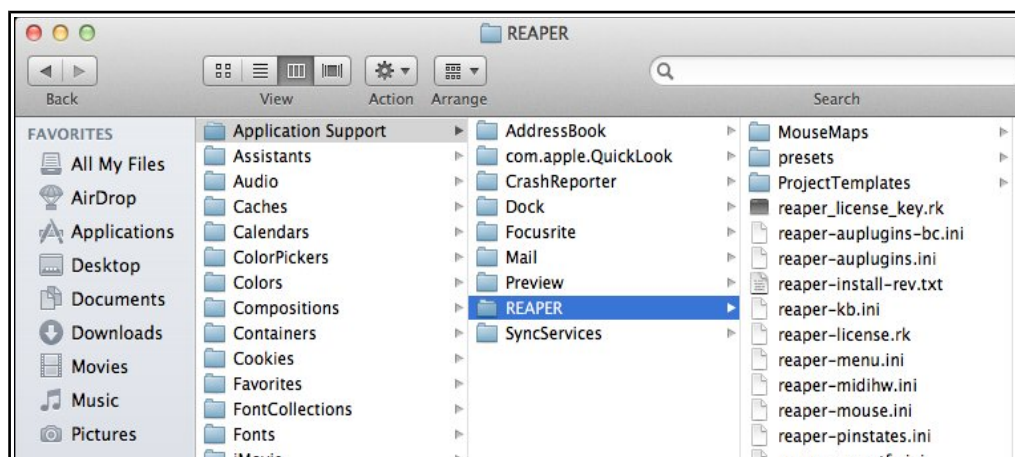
REAPER

Back

View

Action

Arrange

Search

FAVORITES

All My Files

AirDrop

Applications

Desktop

Documents

Downloads

Movies

Music

Pictures

Application Support

Assistants

Audio

Caches

Calendars

ColorPickers

Colors

Compositions

Containers

Cookies

Favorites

FontCollections

Fonts

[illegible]

AddressBook

com.apple.QuickLook

CrashReporter

Dock

Focusrite

Mail

Preview

REAPER

SyncServices

MouseMaps

presets

ProjectTemplates

reaper_license_key.rk

reaper-auplugins-bc.ini

reaper-auplugins.ini

reaper-install-rev.txt

reaper-kb.ini

reaper-license.rk

reaper-menu.ini

reaper-midihw.ini

reaper-mouse.ini

reaper-pinstates.ini

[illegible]